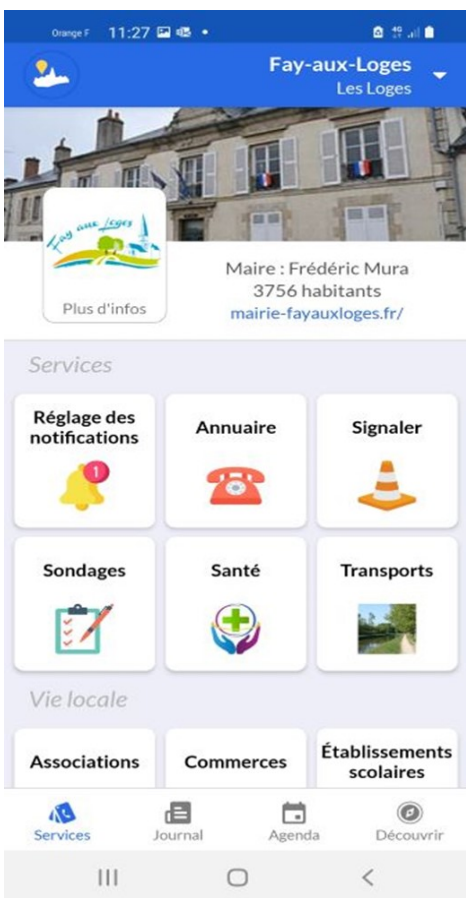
Orange F 11:27

Fay-aux-Loges
Les Loges

Fay aux Loges

Plus d'infos

Maire : Frédéric Mura
3756 habitants
mairie-fayauxloges.fr/

Services

Réglage des notifications
1

Annuaire

Signaler

Sondages

Santé

Transports

Vie locale

Associations

Commerces

Établissements scolaires

Services
Journal
Agenda
Découvrir